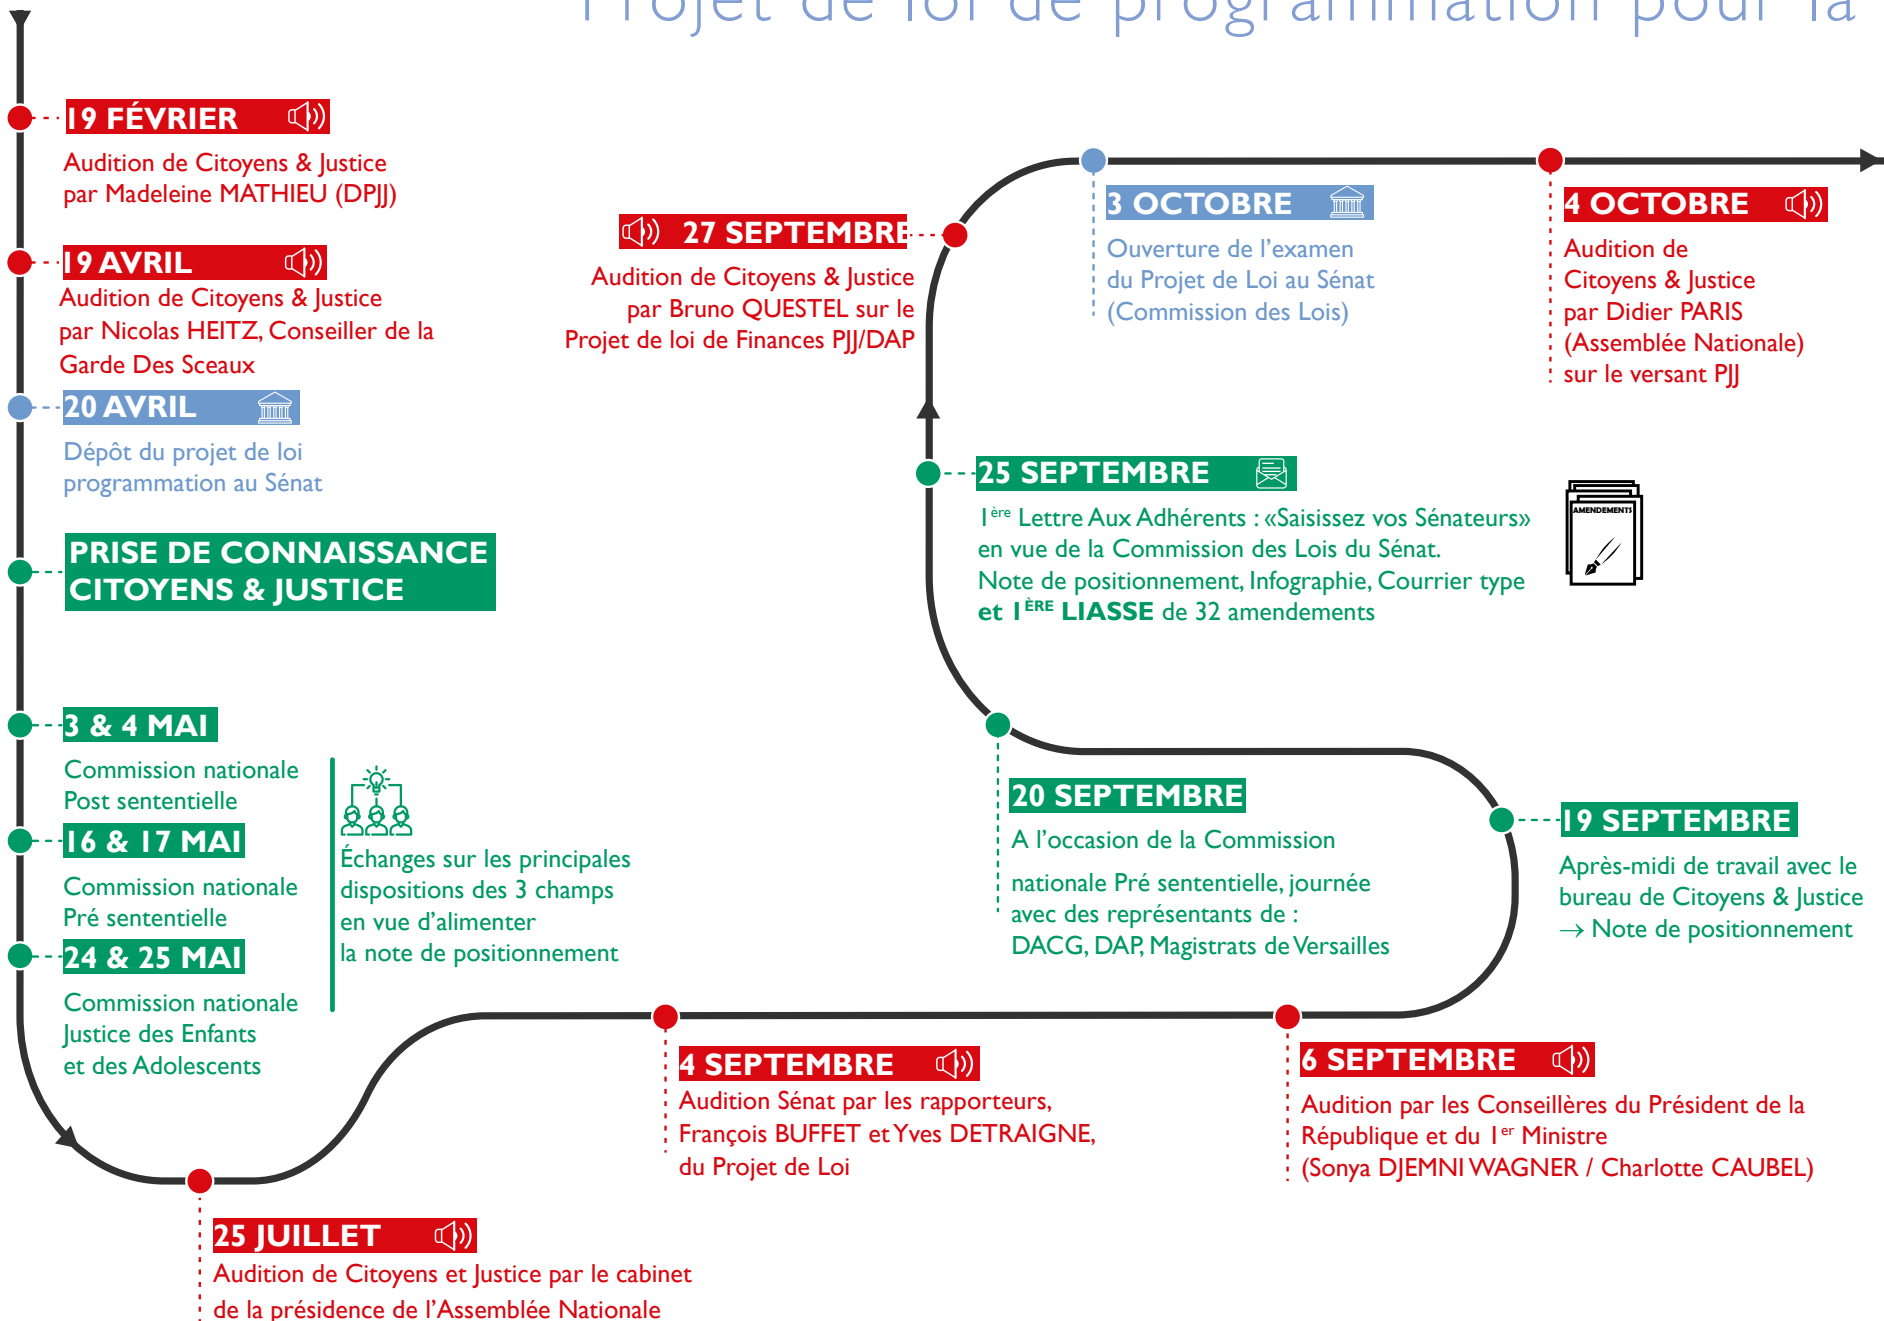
Projet de loi de programmation pour la

19 FÉVRIER
Audition de Citoyens & Justice par Madeleine MATHIEU (DPJJ)

19 AVRIL
Audition de Citoyens & Justice par Nicolas HEITZ, Conseiller de la Garde Des Sceaux

20 AVRIL
Dépôt du projet de loi programmation au Sénat

PRISE DE CONNAISSANCE CITOYENS & JUSTICE

3 & 4 MAI
Commission nationale Post sententielle

16 & 17 MAI
Commission nationale Pré sententielle

24 & 25 MAI
Commission nationale Justice des Enfants et des Adolescents

Échanges sur les principales dispositions des 3 champs en vue d'alimenter la note de positionnement

25 JUILLET
Audition de Citoyens et Justice par le cabinet de la présidence de l'Assemblée Nationale

4 SEPTEMBRE
Audition Sénat par les rapporteurs, François BUFFET et Yves DETRAIGNE, du Projet de Loi

6 SEPTEMBRE
Audition par les Conseillères du Président de la République et du 1$^{er}$ Ministre (Sonya DJEMNI WAGNER / Charlotte CAUBEL)

19 SEPTEMBRE
Après-midi de travail avec le bureau de Citoyens & Justice → Note de positionnement

20 SEPTEMBRE
A l'occasion de la Commission nationale Pré sententielle, journée avec des représentants de : DACG, DAP, Magistrats de Versailles

25 SEPTEMBRE
1$^{ère}$ Lettre Aux Adhérents : «Saisissez vos Sénateurs» en vue de la Commission des Lois du Sénat. Note de positionnement, Infographie, Courrier type et 1$^{ÈRE}$ LIASSE de 32 amendements

AMENDEMENTS

27 SEPTEMBRE
Audition de Citoyens & Justice par Bruno QUESTEL sur le Projet de loi de Finances PJJ/DAP

3 OCTOBRE
Ouverture de l'examen du Projet de Loi au Sénat (Commission des Lois)

4 OCTOBRE
Audition de Citoyens & Justice par Didier PARIS (Assemblée Nationale) sur le versant PJJ